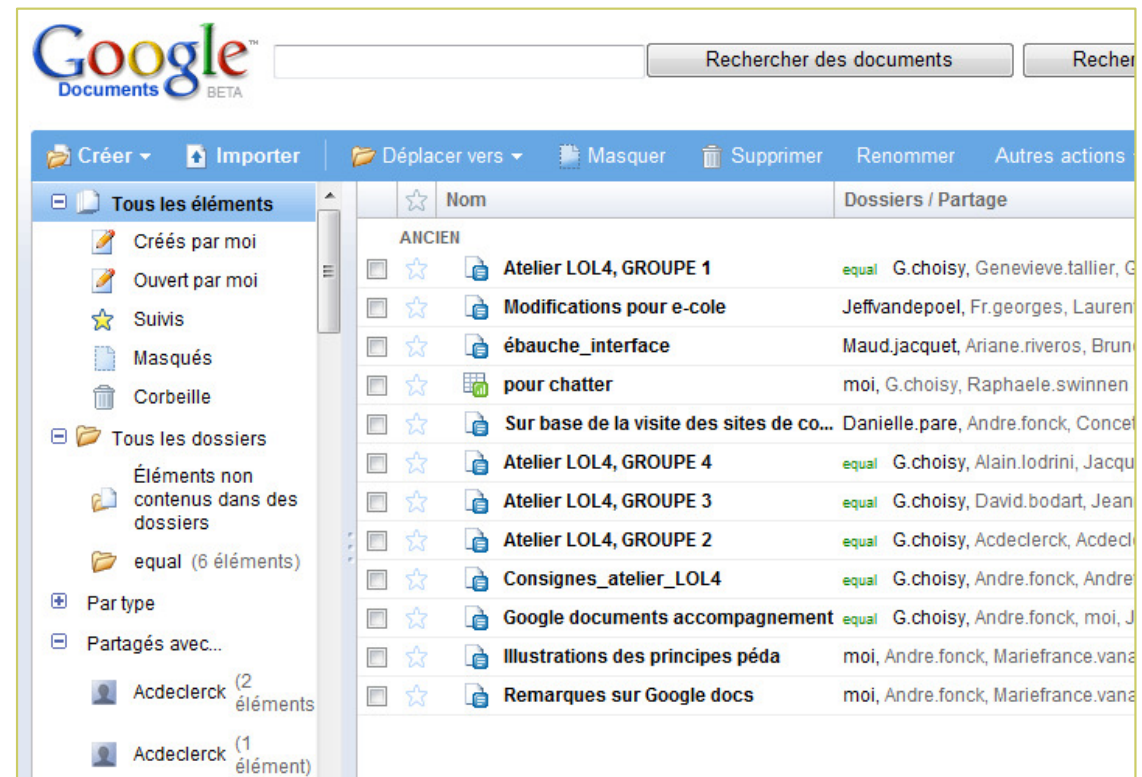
Google™ Documents BETA

Rechercher des documents

Recher

Créer ▾ Importer Déplacer vers ▾ Masquer Supprimer Renommer Autres actions

Tous les éléments
Créés par moi
Ouvert par moi
Suivis
Masqués
Corbeille
Tous les dossiers
Éléments non contenus dans des dossiers
equal (6 éléments)
Par type
Partagés avec...
Acdeclerck (2 éléments
Acdeclerck (1 élément)

| | | Nom | Dossiers / Partage |
|---|---|---|---|
| | | ANCIEN | |
| | | Atelier LOL4, GROUPE 1 | equal G.choisy, Genevieve.tallier, G |
| | | Modifications pour e-cole | Jeffvandepoel, Fr.georges, Lauren |
| | | ébauche_interface | Maud.jacquet, Ariane.riveros, Brun |
| | | pour chatter | moi, G.choisy, Raphaele.swinnen |
| | | Sur base de la visite des sites de co... | Danielle.pare, Andre.fonck, Concet |
| | | Atelier LOL4, GROUPE 4 | equal G.choisy, Alain.lodrini, Jacqu |
| | | Atelier LOL4, GROUPE 3 | equal G.choisy, David.bodart, Jean |
| | | Atelier LOL4, GROUPE 2 | equal G.choisy, Acdeclerck, Acdecl |
| | | Consignes_atelier_LOL4 | equal G.choisy, Andre.fonck, Andre |
| | | Google documents accompagnement | equal G.choisy, Andre.fonck, moi, J |
| | | Illustrations des principes péda | moi, Andre.fonck, Mariefrance.vana |
| | | Remarques sur Google docs | moi, Andre.fonck, Mariefrance.vana |